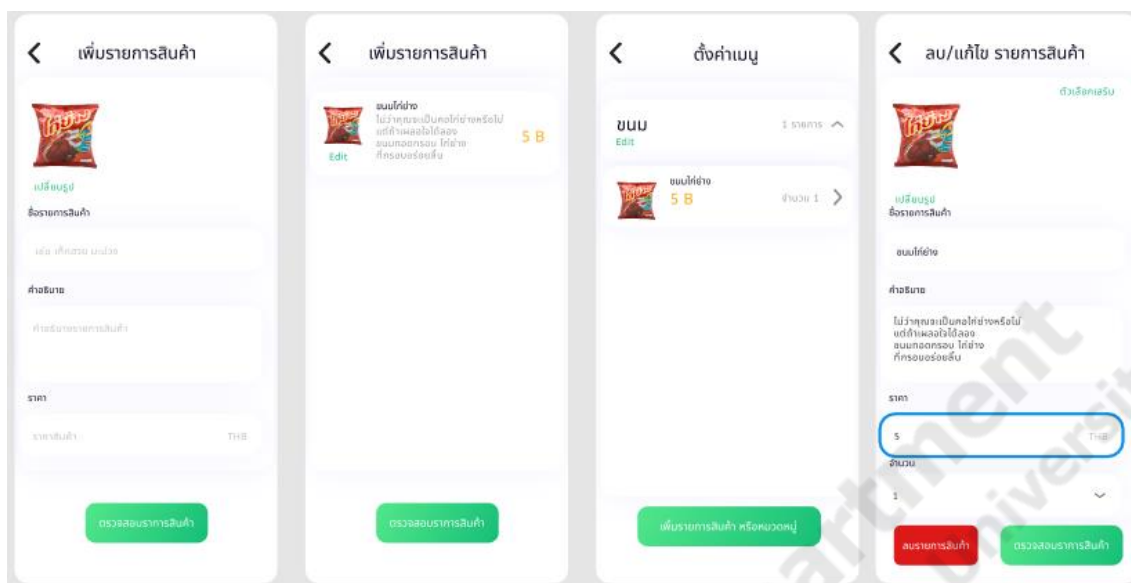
<
เพิ่มรายการสินค้า

เปลี่ยนรูป
ชื่อรายการสินค้า
เช่น เกี้ยวซ่า บะบ่วง
คำอธิบาย
คำอธิบายรายการสินค้า
ราคา
ราคาสินค้า
THB
ตรวจสอบรายการสินค้า

<
เพิ่มรายการสินค้า
ขนมไก่ย่าง
ไม่ว่าคุณจะเป็นคอไก่ย่างหรือไม่ แต่ถ้าเผลอไปได้ลอง ขนมทอดกรอบ ไก่ย่าง ที่กรอบอร่อยลื่น
Edit
5 B
ตรวจสอบรายการสินค้า

<
ตั้งค่าเมนู
ขนม
Edit
1 รายการ
ขนมไก่ย่าง
5 B
จำนวน 1
เพิ่มรายการสินค้า หรือหมวดหมู่

<
ลบ/แก้ไข รายการสินค้า
ตัวเลือกเสริม
เปลี่ยนรูป
ชื่อรายการสินค้า
ขนมไก่ย่าง
คำอธิบาย
ไม่ว่าคุณจะเป็นคอไก่ย่างหรือไม่ แต่ถ้าเผลอไปได้ลอง ขนมทอดกรอบ ไก่ย่าง ที่กรอบอร่อยลื่น
ราคา
5
THB
จำนวน
1
ลบรายการสินค้า
ตรวจสอบรายการสินค้า